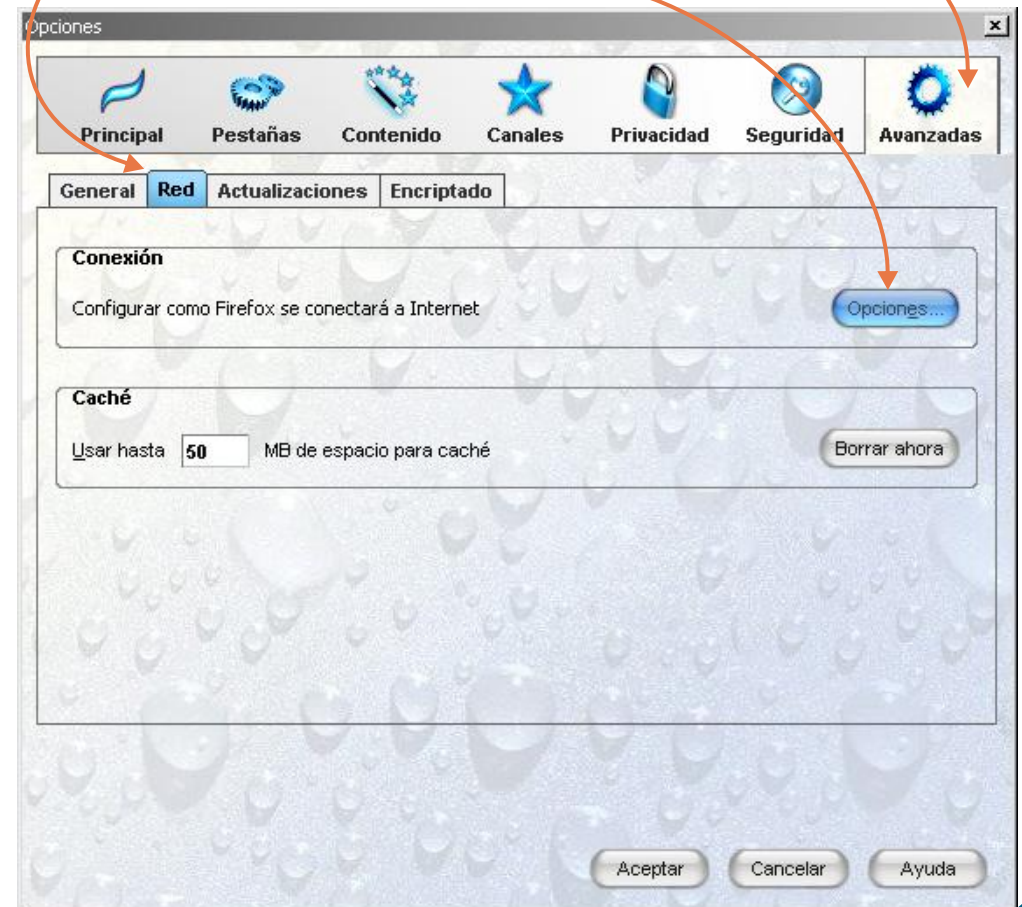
Opciones

Principal Pestañas Contenido Canales Privacidad Seguridad Avanzadas

General Red Actualizaciones Encriptado

Conexión

Configurar como Firefox se conectará a Internet

Opciones...

Caché

Usar hasta 50 MB de espacio para caché

Borrar ahora

Aceptar Cancelar Ayuda